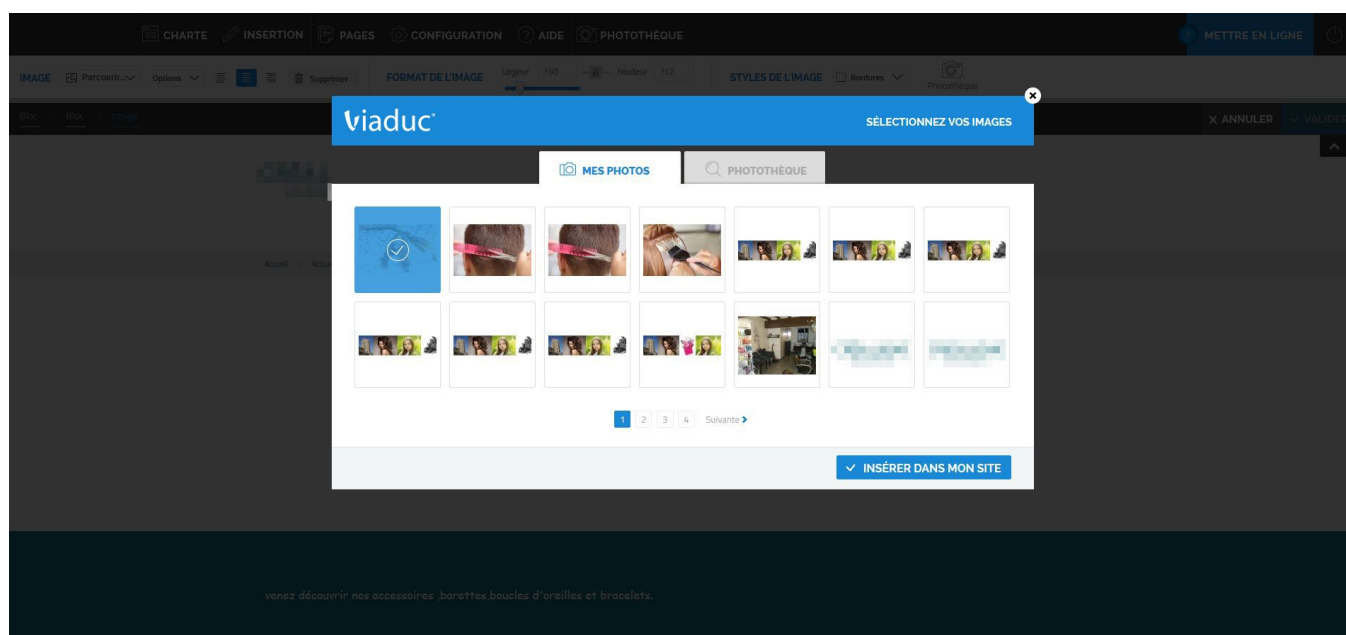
CHARTE INSERTION PAGES CONFIGURATION AIDE PHOTOTHÈQUE METTRE EN LIGNE

IMAGE Parcourir Options Supprimer FORMAT DE L'IMAGE Largeur 193 Hauteur 112 STYLES DE L'IMAGE Bordures Photothèque

Bloc Bloc Image ANNULER VALIDER

viaduc SÉLECTIONNEZ VOS IMAGES

MES PHOTOS PHOTOTHÈQUE

1 2 3 4 Suivante

INSÉRER DANS MON SITE

Accueil Actu

venez découvrir nos accessoires ,barettes,boucles d'oreilles et bracelets.